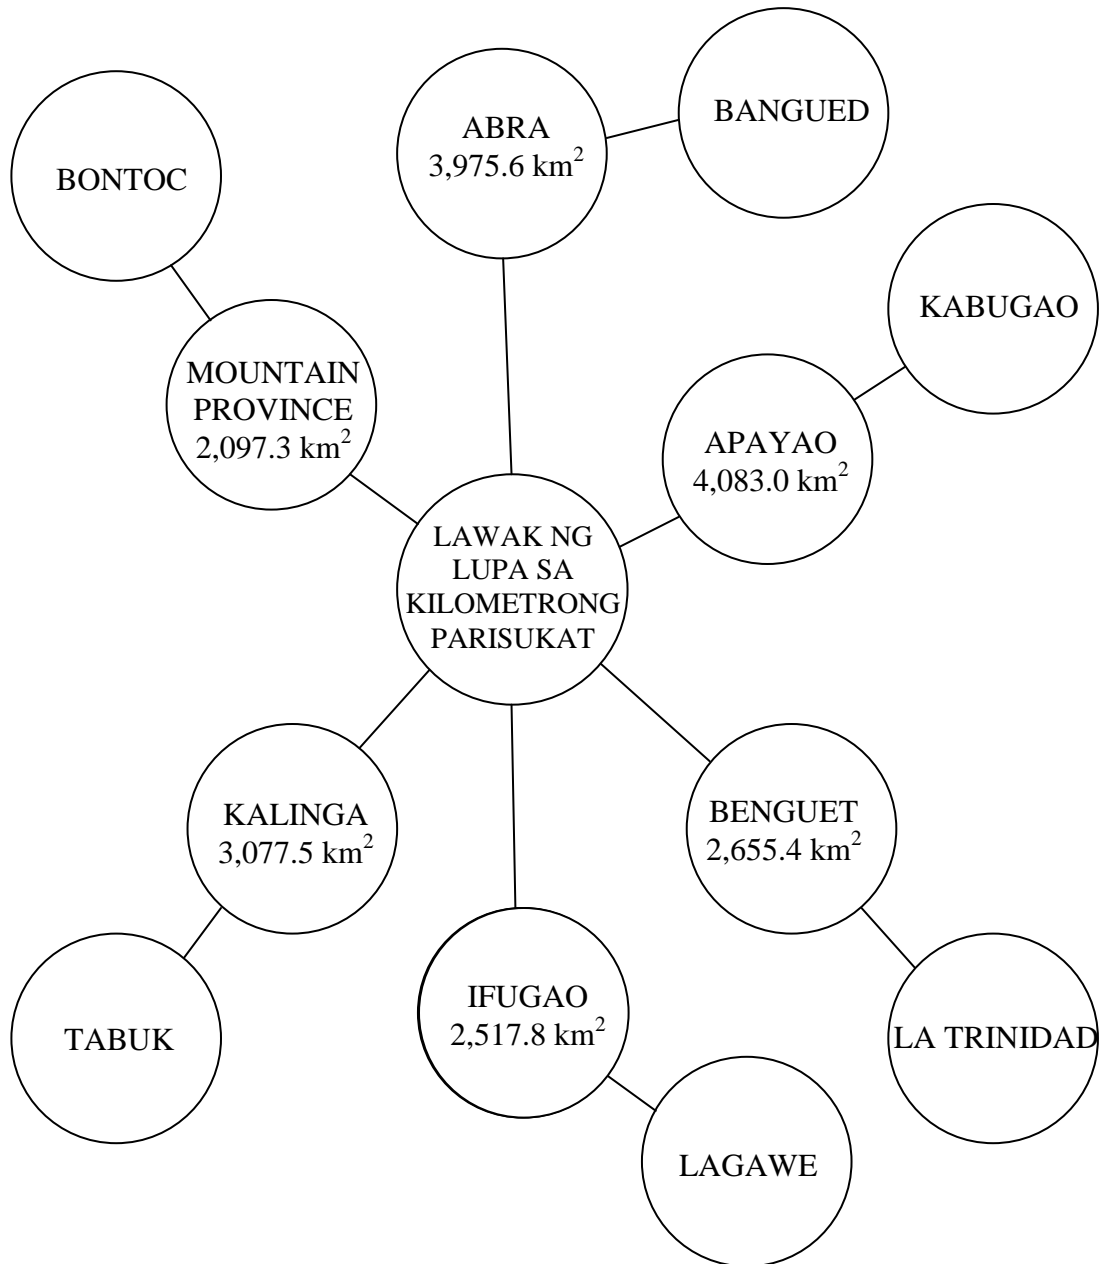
BONTOC

ABRA
3,975.6 km$^2$

BANGUED

KABUGAO

MOUNTAIN PROVINCE
2,097.3 km$^2$

APAYAO
4,083.0 km$^2$

LAWAK NG LUPA SA KILOMETRONG PARISUKAT

KALINGA
3,077.5 km$^2$

BENGUET
2,655.4 km$^2$

TABUK

IFUGAO
2,517.8 km$^2$

LA TRINIDAD

LAGAWE